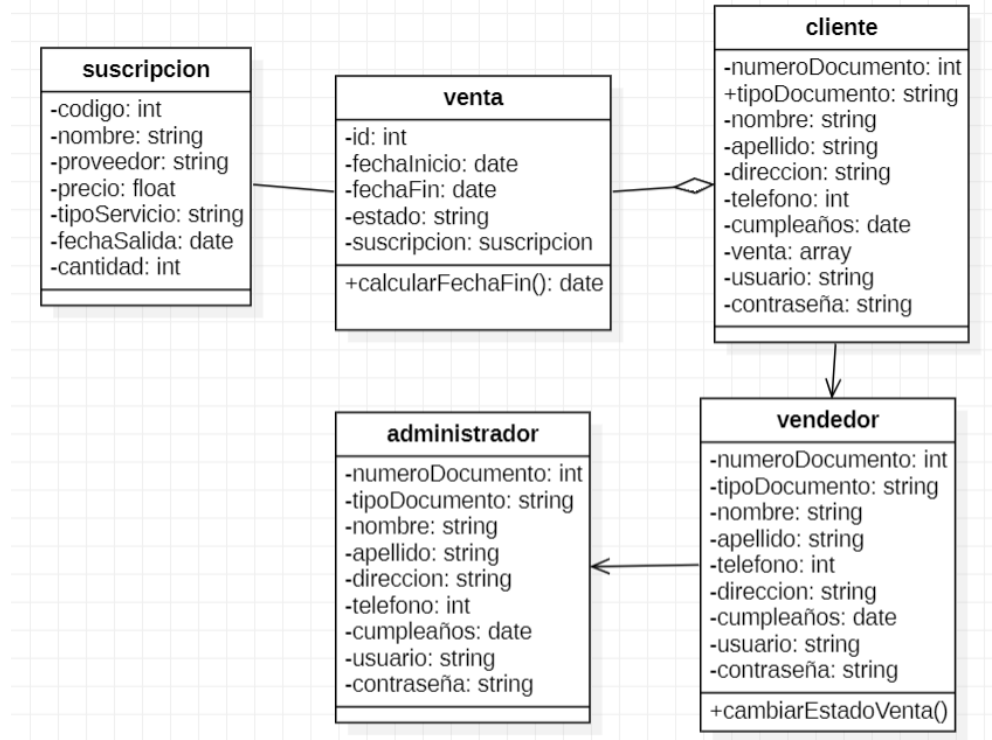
suscripcion
-codigo: int
-nombre: string
-proveedor: string
-precio: float
-tipoServicio: string
-fechaSalida: date
-cantidad: int

venta
-id: int
-fechaInicio: date
-fechaFin: date
-estado: string
-suscripcion: suscripcion
+calcularFechaFin(): date

cliente
-numeroDocumento: int
+tipoDocumento: string
-nombre: string
-apellido: string
-direccion: string
-telefono: int
-cumpleaños: date
-venta: array
-usuario: string
-contraseña: string

administrador
-numeroDocumento: int
-tipoDocumento: string
-nombre: string
-apellido: string
-direccion: string
-telefono: int
-cumpleaños: date
-usuario: string
-contraseña: string

vendedor
-numeroDocumento: int
-tipoDocumento: string
-nombre: string
-apellido: string
-telefono: int
-direccion: string
-cumpleaños: date
-usuario: string
-contraseña: string
+cambiarEstadoVenta()